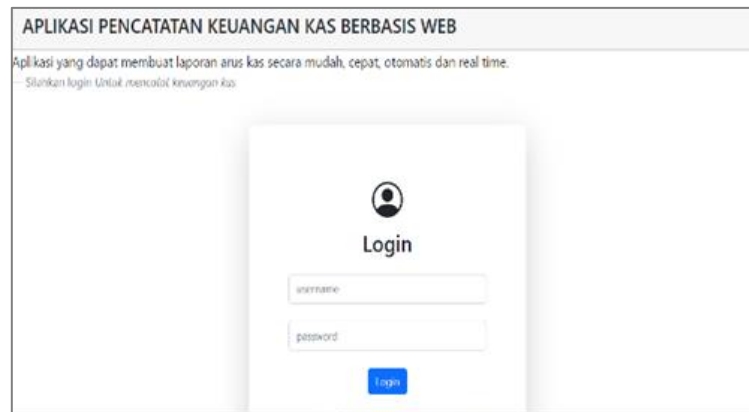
APLIKASI PENCATATAN KEUANGAN KAS BERBASIS WEB

Aplikasi yang dapat membuat laporan arus kas secara mudah, cepat, otomatis dan real time.

— Silahkan login Untuk mencatat keuangan kas

Login

username

password

Login